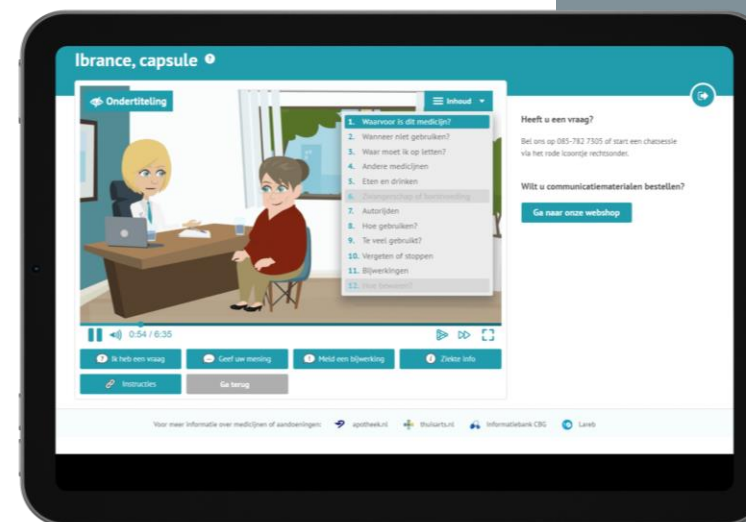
Ibrance, capsule

Ondertiteling

Inhoud

1. Waarvoor is dit medicijn?
2. Wanneer niet gebruiken?
3. Waar moet ik op letten?
4. Andere medicijnen
5. Eten en drinken
6. Zwangerschap of borstvoeding
7. Autorijden
8. Hoe gebruiken?
9. Te veel gebruikt?
10. Vergeten of stoppen
11. Bijwerkingen
12. Hoe bewaren?

0:54 / 6:35

Ik heb een vraag
Geef uw mening
Meld een bijwerking
Ziekte info
Instructies
Ga terug

Heeft u een vraag?

Bel ons op 085-782 7305 of start een chatsessie via het rode icoontje rechtsonder.

Wilt u communicatiematerialen bestellen?

Ga naar onze webshop

Voor meer informatie over medicijnen of aandoeningen: apotheek.nl thuisarts.nl Informatiebank CBG Lareb